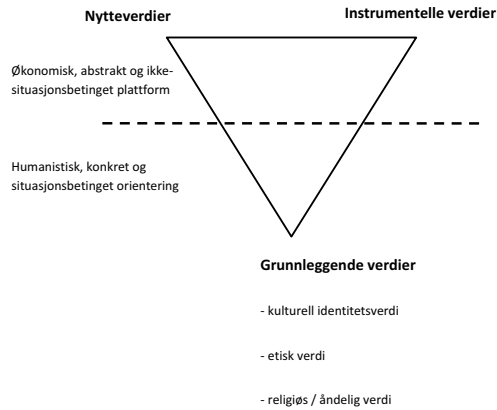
Nytteverdier

Instrumentelle verdier

Økonomisk, abstrakt og ikke-situasjonsbetinget plattform

Humanistisk, konkret og situasjonsbetinget orientering

Grunnleggende verdier

- kulturell identitetsverdi

- etisk verdi

- religiøs / åndelig verdi